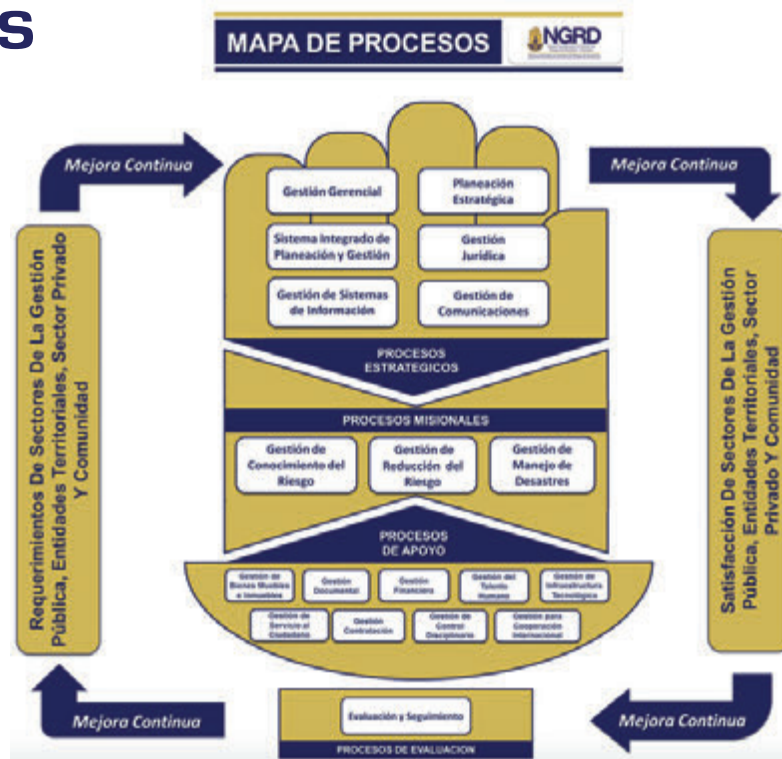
S

MAPA DE PROCESOS

NGRD

Mejora Continua

Mejora Continua

Requerimientos De Sectores De La Gestión Pública, Entidades Territoriales, Sector Privado Y Comunidad

Gestión Gerencial

Planeación Estratégica

Sistema Integrado de Planeación y Gestión

Gestión Jurídica

Gestión de Sistemas de Información

Gestión de Comunicaciones

PROCESOS ESTRATEGICOS

PROCESOS MISIONALES

Gestión de Conocimiento del Riesgo

Gestión de Reducción del Riesgo

Gestión de Manejo de Desastres

PROCESOS DE APOYO

Gestión de Bienes Muebles e Inmuebles

Gestión Documental

Gestión Financiera

Gestión del Talento Humano

Gestión de Infraestructura Tecnológica

Gestión de Servicio al Ciudadano

Gestión Contratación

Gestión de Control Disciplinario

Gestión para Cooperación Internacional

Satisfacción De Sectores De La Gestión Pública, Entidades Territoriales, Sector Privado Y Comunidad

Mejora Continua

Evaluación y Seguimiento

PROCESOS DE EVALUACION

Mejora Continua